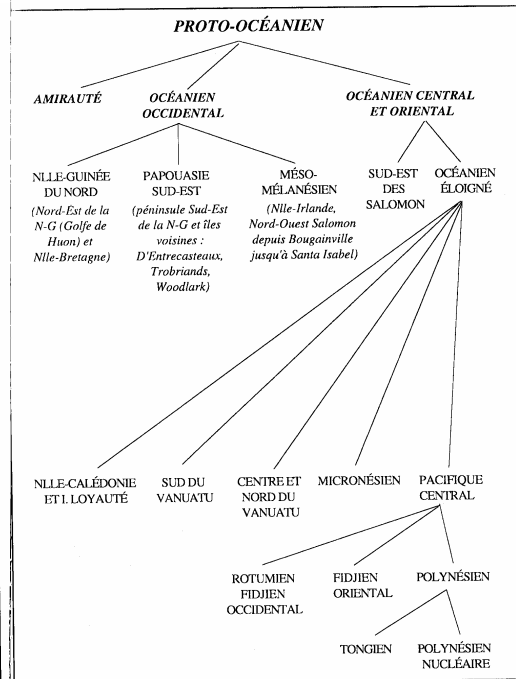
PROTO-OCÉANIEN

AMIRAUTÉ

OCÉANIEN OCCIDENTAL

OCÉANIEN CENTRAL ET ORIENTAL

NLLE-GUINÉE DU NORD
(Nord-Est de la N-G (Golfe de Huon) et Nlle-Bretagne)

PAPOUASIE SUD-EST
(péninsule Sud-Est de la N-G et îles voisines : D'Entrecasteaux, Trobriands, Woodlark)

MÉSO-MÉLANÉSIEN
(Nlle-Irlande, Nord-Ouest Salomon depuis Bougainville jusqu'à Santa Isabel)

SUD-EST DES SALOMON

OCÉANIEN ÉLOIGNÉ

NLLE-CALÉDONIE ET I. LOYAUTÉ

SUD DU VANUATU

CENTRE ET NORD DU VANUATU

MICRONÉSIEN

PACIFIQUE CENTRAL

ROTUMIEN FIDJIEN OCCIDENTAL

FIDJIEN ORIENTAL

POLYNÉSIEN

TONGIEN

POLYNÉSIEN NUCLÉAIRE